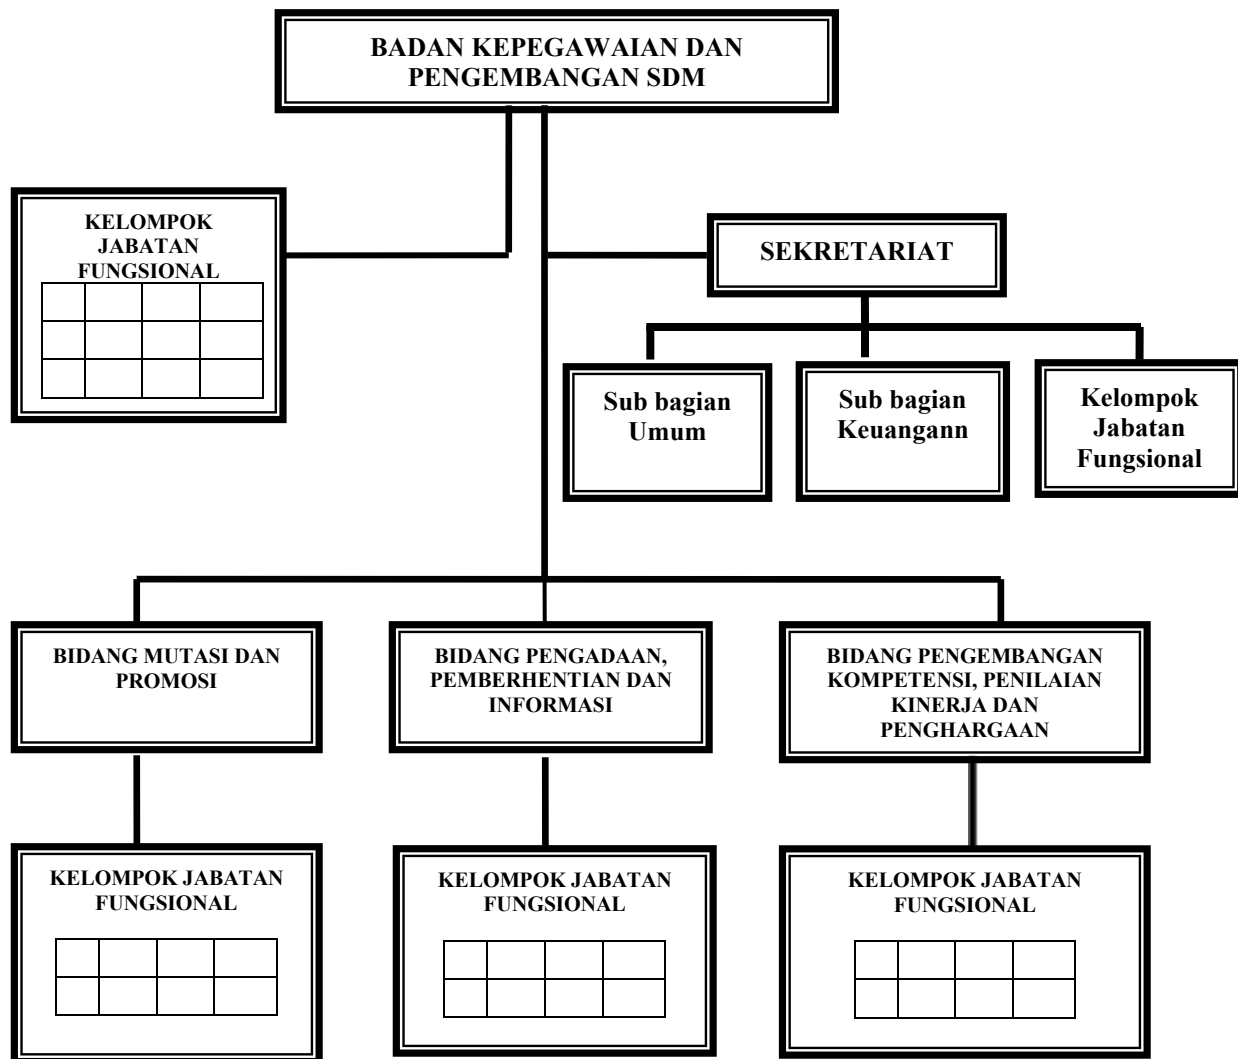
BADAN KEPEGAWAIAN DAN PENGEMBANGAN SDM

KELOMPOK JABATAN FUNGSIONAL

SEKRETARIAT

Sub bagian Umum

Sub bagian Keuangann

Kelompok Jabatan Fungsional

BIDANG MUTASI DAN PROMOSI

BIDANG PENGADAAN, PEMBERHENTIAN DAN INFORMASI

BIDANG PENGEMBANGAN KOMPETENSI, PENILAIAN KINERJA DAN PENGHARGAAN

KELOMPOK JABATAN FUNGSIONAL

KELOMPOK JABATAN FUNGSIONAL

KELOMPOK JABATAN FUNGSIONAL